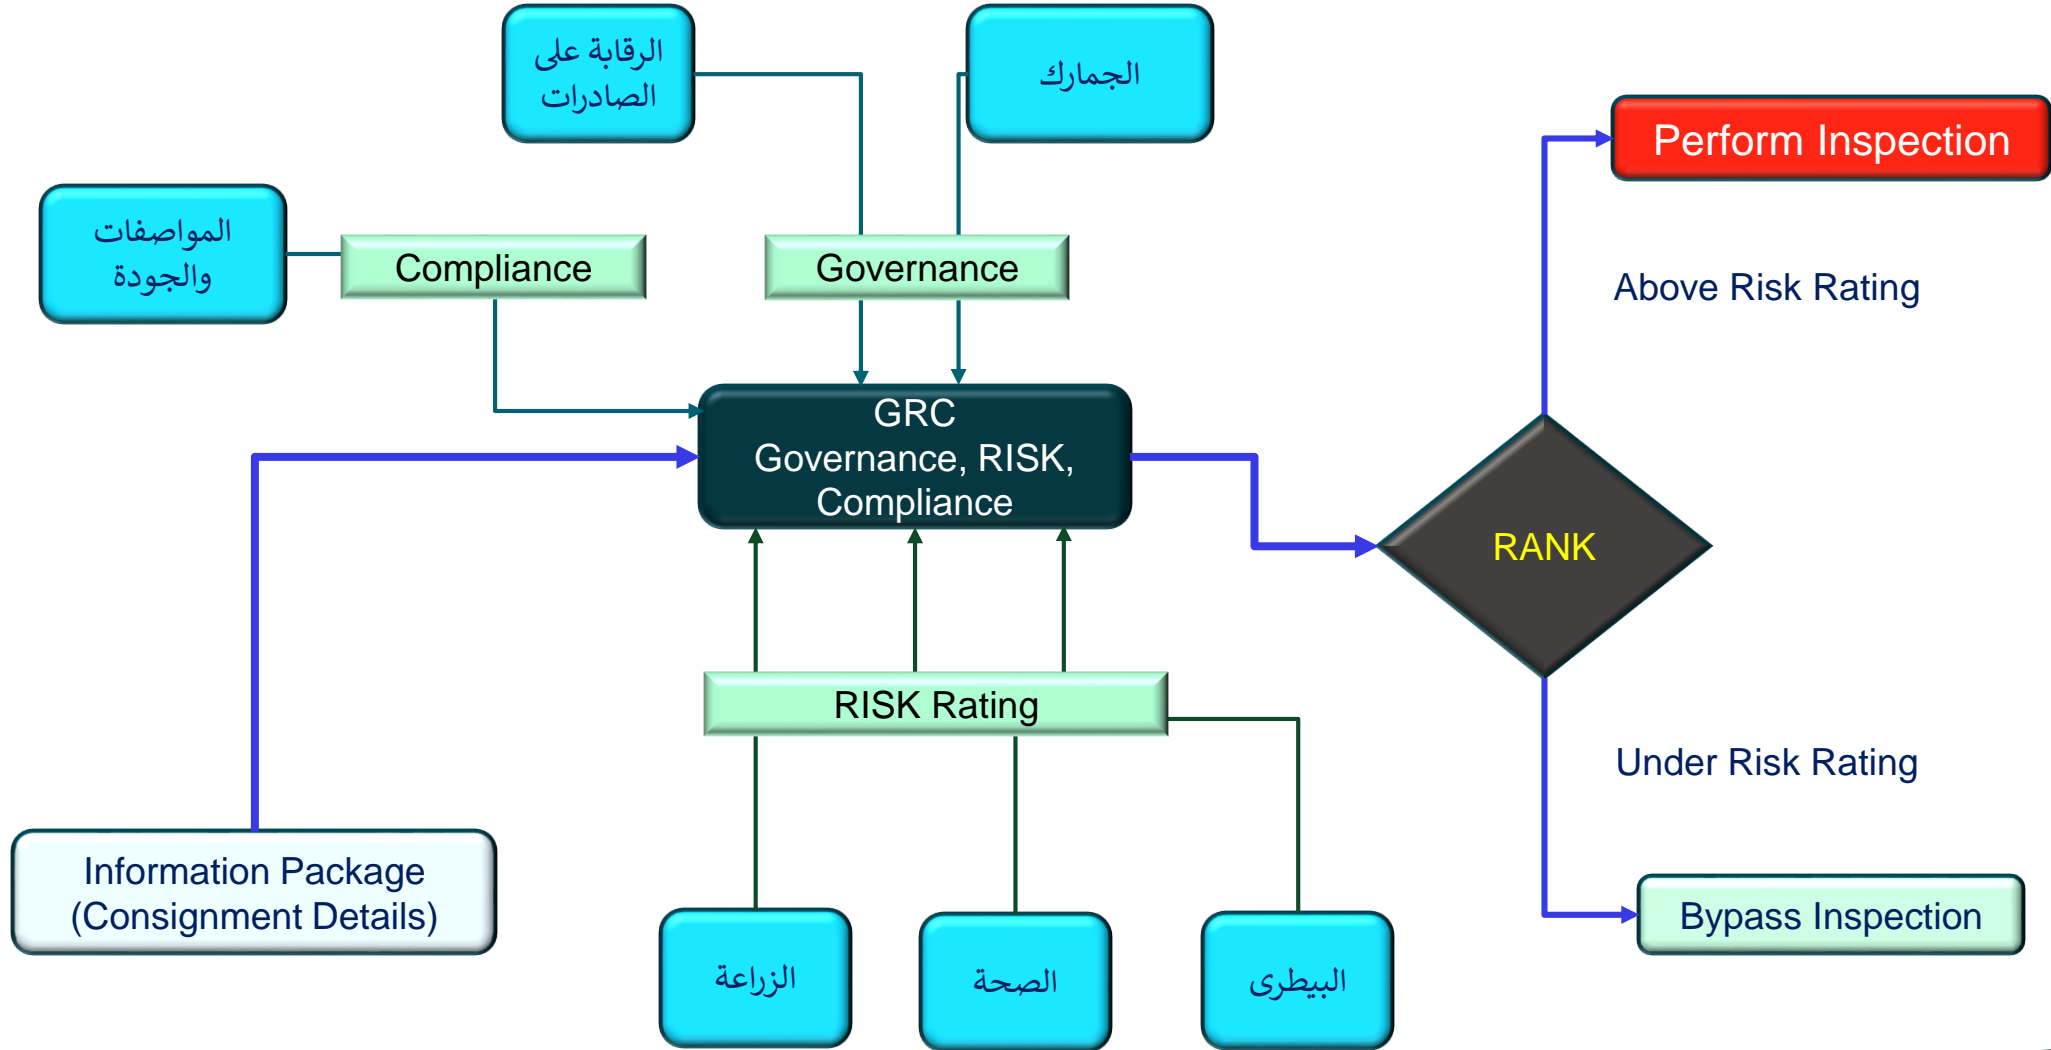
الرقابة على الصادرات

الجمارك

المواصفات والجودة

Compliance

Governance

Perform Inspection

Above Risk Rating

GRC
Governance, RISK, Compliance

RANK

RISK Rating

Under Risk Rating

Information Package (Consignment Details)

Bypass Inspection

الزراعة

الصحة

البيطرى